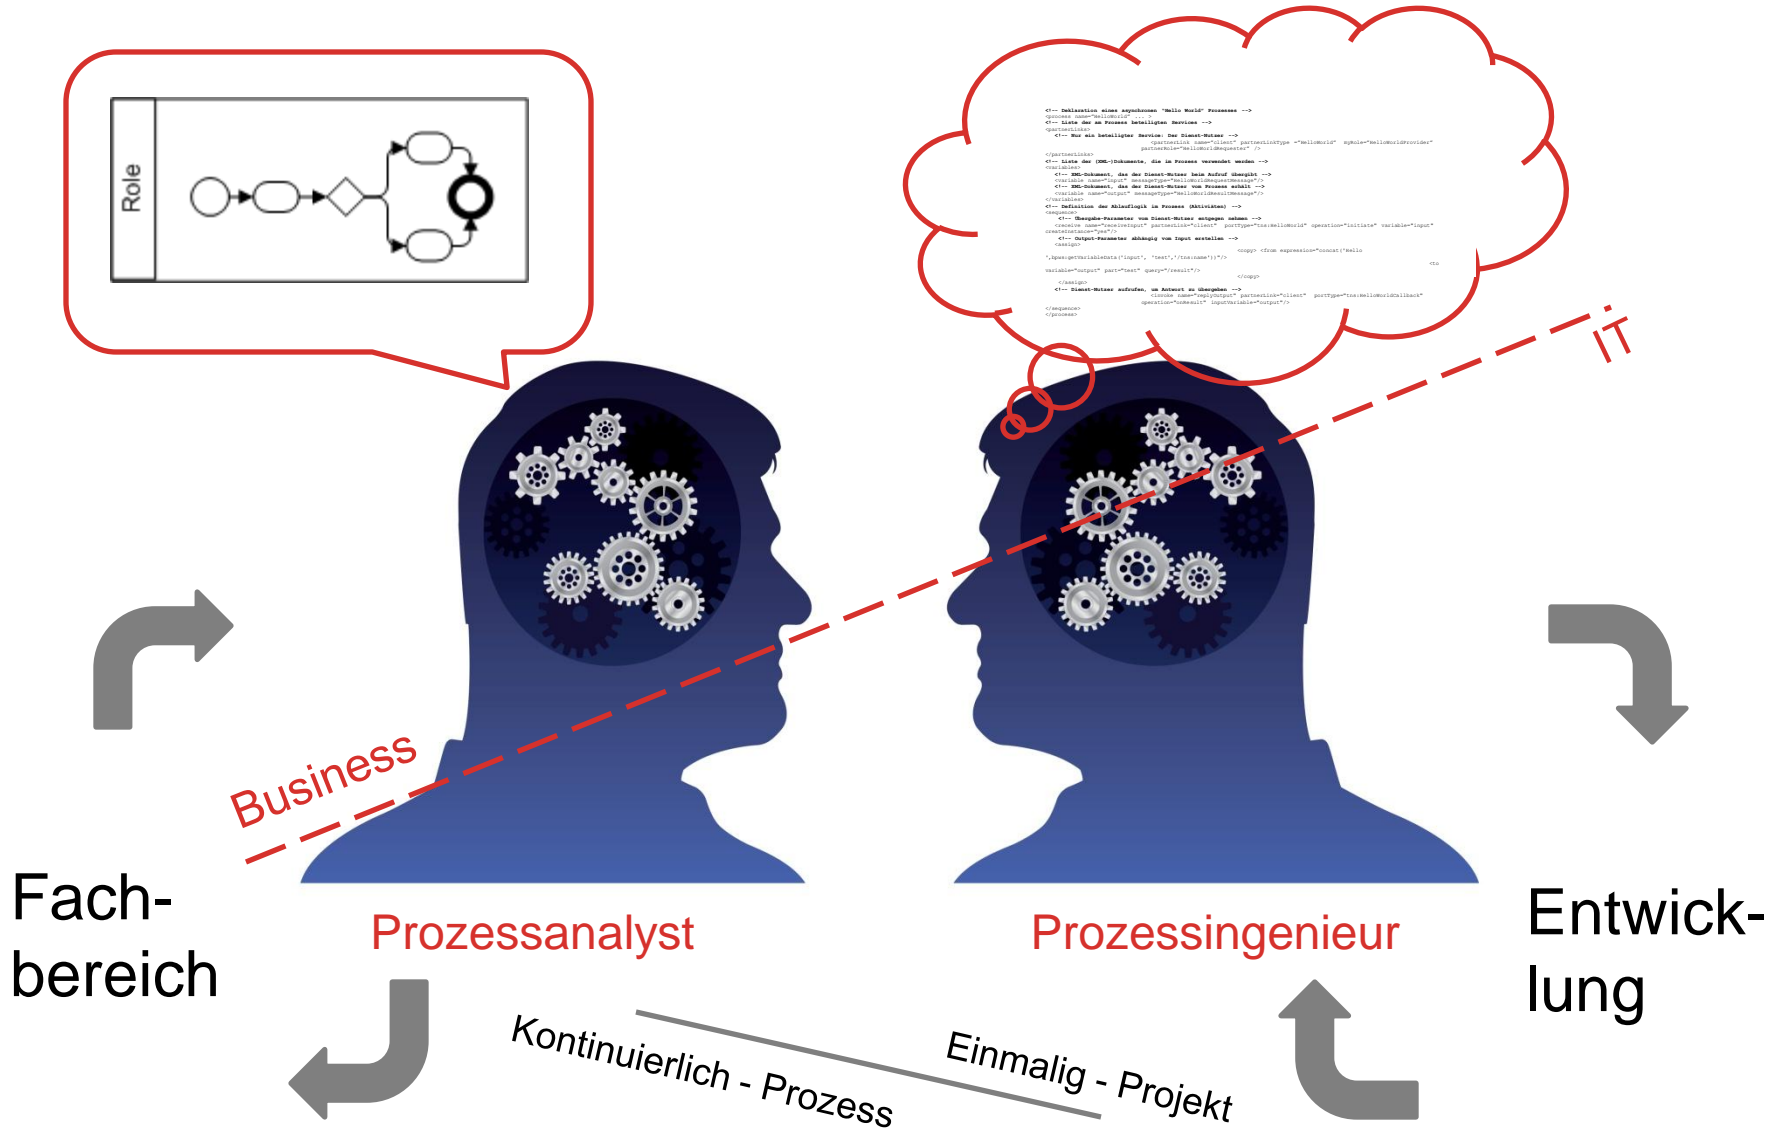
Role

<!-- Deklaration eines asynchronen "Hello World" Prozesses -->
<process name="HelloWorld" ... >
<!-- Liste der am Prozess beteiligten Services -->
<partnerLinks>
<!-- Nur ein beteiligter Service: Der Dienst-Nutzer -->
<partnerLink name="client" partnerLinkType ="HelloWorld" myRole="HelloWorldProvider" partnerRole="HelloWorldRequester" />
</partnerLinks>
<!-- Liste der (XML-)Dokumente, die im Prozess verwendet werden -->
<variables>
<!-- XML-Dokument, das der Dienst-Nutzer beim Aufruf übergibt -->
<variable name="input" messageType="HelloWorldRequestMessage"/>
<!-- XML-Dokument, das der Dienst-Nutzer vom Prozess erhält -->
<variable name="output" messageType="HelloWorldResultMessage"/>
</variables>
<!-- Definition der Ablauflogik im Prozess (Aktivitäten) -->
<sequence>
<!-- Übergabe-Parameter vom Dienst-Nutzer entgegen nehmen -->
<receive name="receiveInput" partnerLink="client" portType="tns:HelloWorld" operation="initiate" variable="input" createInstance="yes"/>
<!-- Output-Parameter abhängig vom Input erstellen -->
<assign>
<copy> <from expression="concat('Hello ',bpws:getVariableData('input', 'text','/tns:name'))"/>
<to variable="output" part="text" query="/result"/>
</copy>
</assign>
<!-- Dienst-Nutzer aufrufen, um Antwort zu übergeben -->
<invoke name="replyOutput" partnerLink="client" portType="tns:HelloWorldCallback" operation="onResult" inputVariable="output"/>
</sequence>
</process>

IT

Business

Fachbereich

Prozessanalyst

Prozessingenieur

Entwicklung

Kontinuierlich - Prozess

Einmalig - Projekt